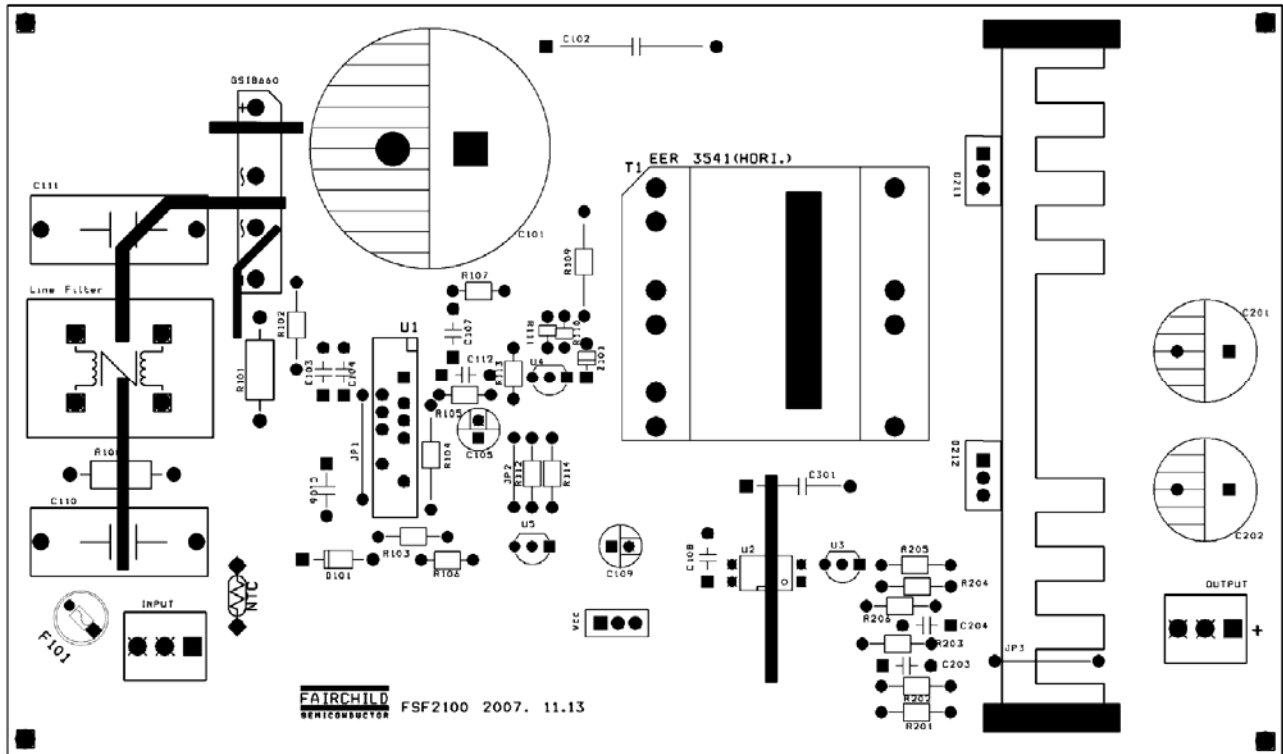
C102
GSIB660
T1 EER 3541(HORI.)
C111
C101
D211
R109
R107
Line Filter
C107
R110
R111
U1
R102
C112
R113
U4
ZD1
C103
C104
R101
R105
C105
R104
JP1
R108
JP2
R112
R114
C110
C106
D212
C301
U5
C108
U2
U3
R205
R204
R103
D101
R106
C109
R206
C204
INPUT
NTC
F101
Vcc
R203
JP3
C203
R202
R201
C201
C202
OUTPUT
+
FAIRCHILD
SEMICONDUCTOR
FSF2100 2007. 11.13